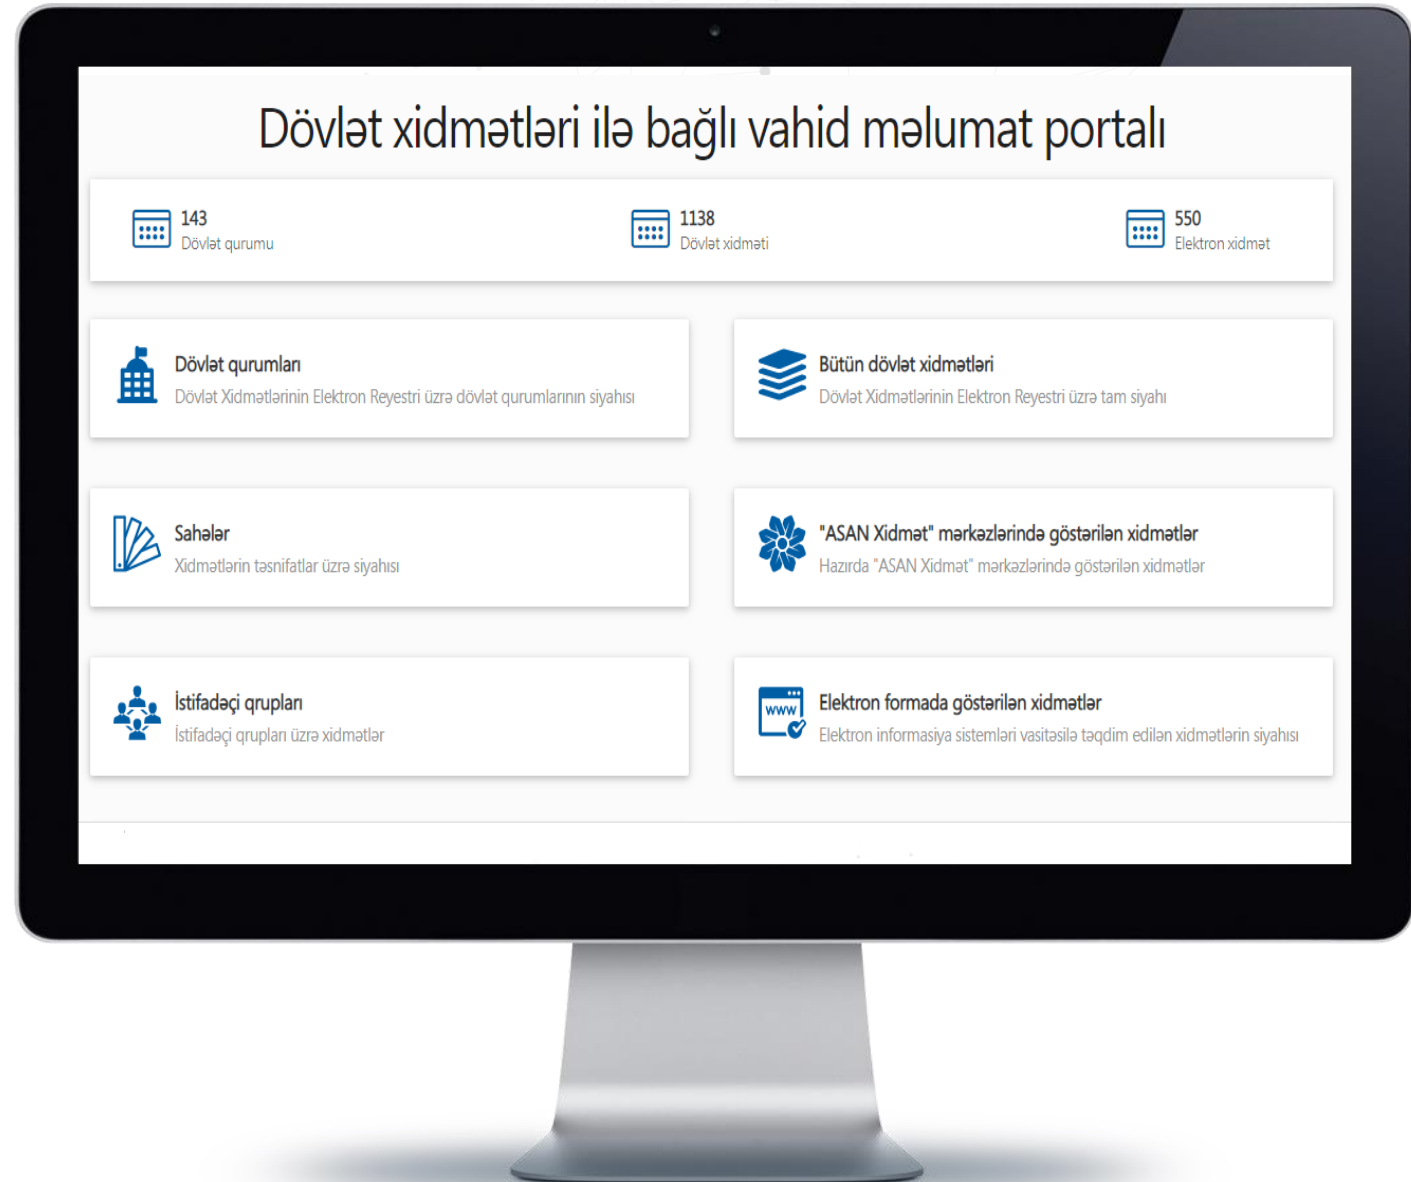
Dövlət xidmətləri ilə bağlı vahid məlumat portalı

143
Dövlət qurumu

1138
Dövlət xidməti

550
Elektron xidmət

Dövlət qurumları
Dövlət Xidmətlərinin Elektron Reyestri üzrə dövlət qurumlarının siyahısı

Bütün dövlət xidmətləri
Dövlət Xidmətlərinin Elektron Reyestri üzrə tam siyahı

Sahələr
Xidmətlərin təsnifatlar üzrə siyahısı

"ASAN Xidmət" mərkəzlərində göstərilən xidmətlər
Hazırda "ASAN Xidmət" mərkəzlərində göstərilən xidmətlər

İstifadəçi qrupları
İstifadəçi qrupları üzrə xidmətlər

WWW
Elektron formada göstərilən xidmətlər
Elektron informasiya sistemləri vasitəsilə təqdim edilən xidmətlərin siyahısı